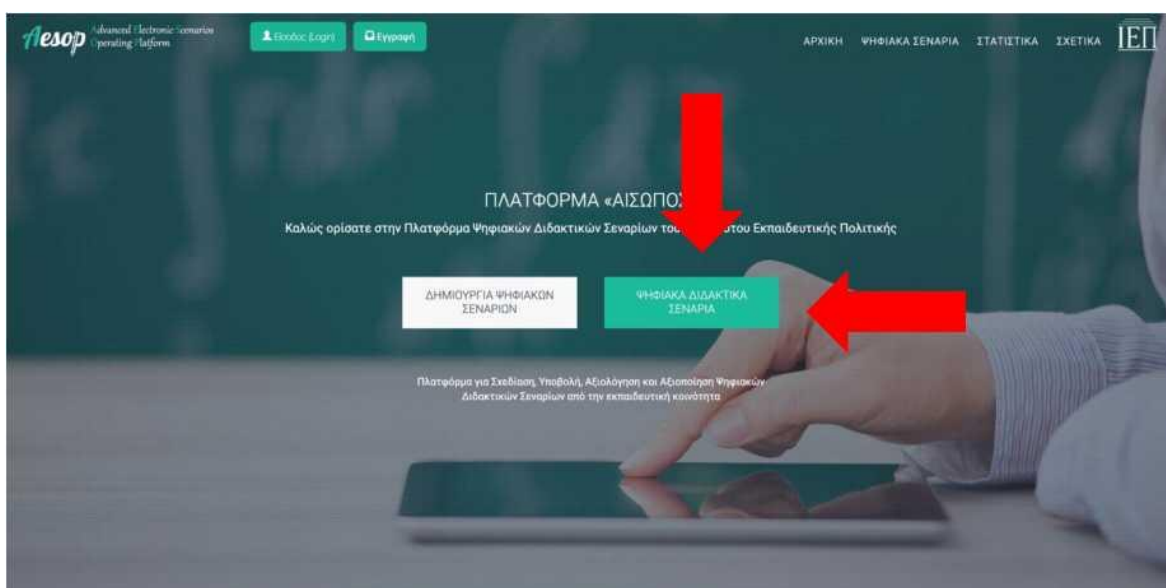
Aesop Advanced Electronic Scenarios Operating Platform

Είσοδος (Login)

Εγγραφή

ΑΡΧΙΚΗ ΨΗΦΙΑΚΑ ΣΕΝΑΡΙΑ ΣΤΑΤΙΣΤΙΚΑ ΣΧΕΤΙΚΑ

ΙΕΠ

ΠΛΑΤΦΟΡΜΑ «ΑΙΣΩΠΟ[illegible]

Καλώς ορίσατε στην Πλατφόρμα Ψηφιακών Διδακτικών Σεναρίων του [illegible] του Εκπαιδευτικής Πολιτικής

ΔΗΜΙΟΥΡΓΙΑ ΨΗΦΙΑΚΩΝ ΣΕΝΑΡΙΩΝ

ΨΗΦΙΑΚΑ ΔΙΔΑΚΤΙΚΑ ΣΕΝΑΡΙΑ

Πλατφόρμα για Σχεδίαση, Υποβολή, Αξιολόγηση και Αξιοποίηση Ψηφιακών Διδακτικών Σεναρίων από την εκπαιδευτική κοινότητα